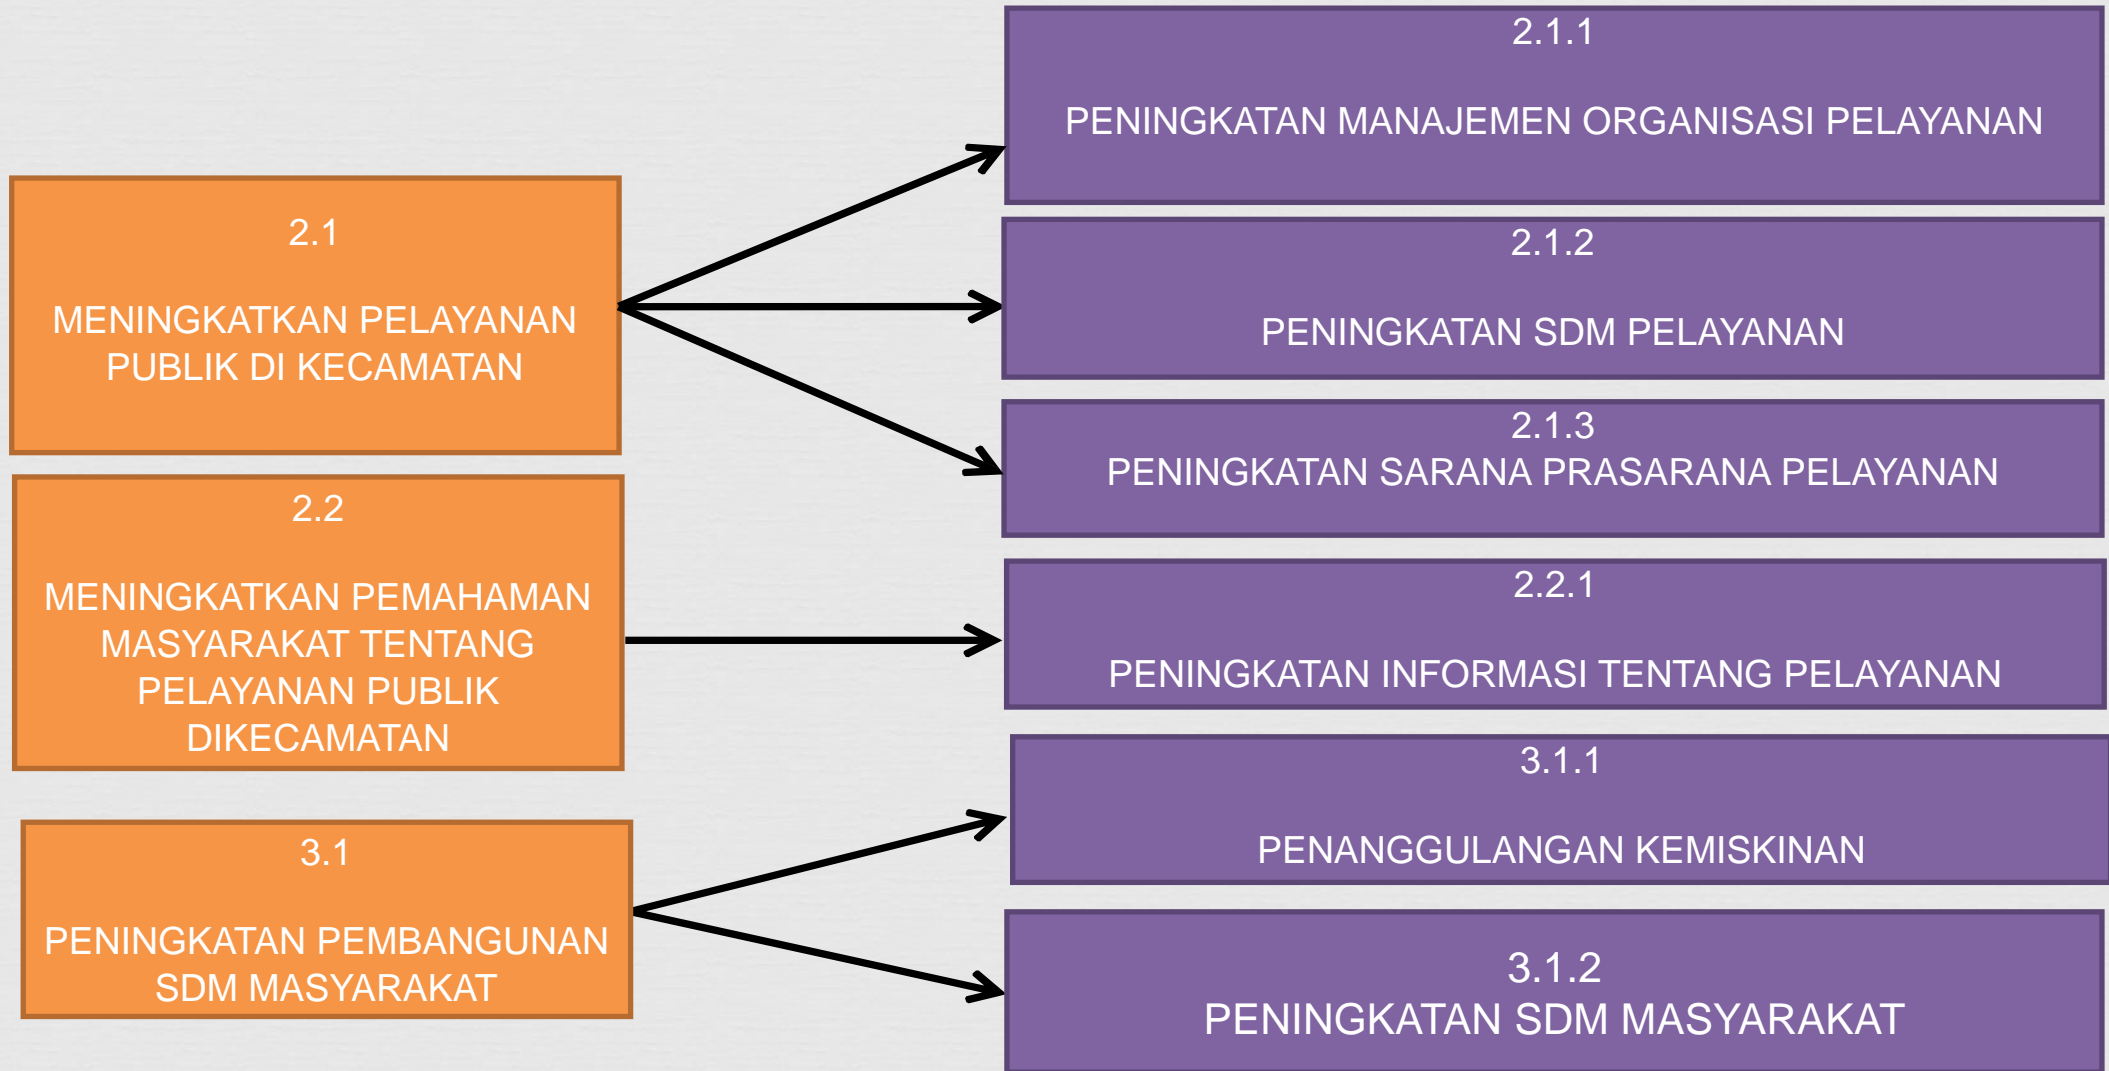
2.1

MENINGKATKAN PELAYANAN PUBLIK DI KECAMATAN

2.1.1

PENINGKATAN MANAJEMEN ORGANISASI PELAYANAN

2.1.2

PENINGKATAN SDM PELAYANAN

2.1.3
PENINGKATAN SARANA PRASARANA PELAYANAN

2.2

MENINGKATKAN PEMAHAMAN MASYARAKAT TENTANG PELAYANAN PUBLIK DIKECAMATAN

2.2.1

PENINGKATAN INFORMASI TENTANG PELAYANAN

3.1

PENINGKATAN PEMBANGUNAN SDM MASYARAKAT

3.1.1

PENANGGULANGAN KEMISKINAN

3.1.2
PENINGKATAN SDM MASYARAKAT